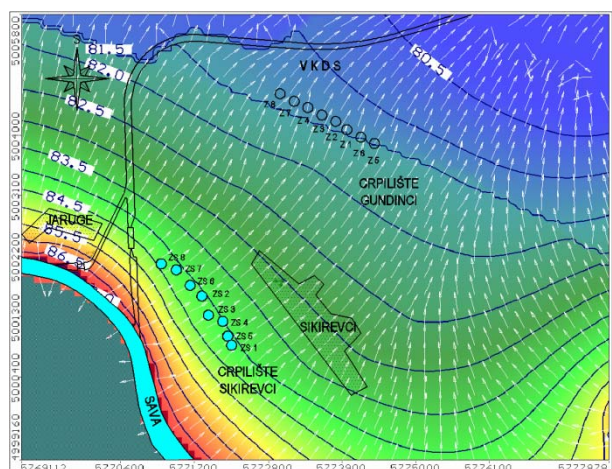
5005080
5004000
5003100
5002200
5001300
5000400
4999160
81.5
82.0
82.5
83.5
84.5
85.5
86.5
80.5
V K D S
Z 8
Z 7
Z 4
Z 3
Z 2
Z 1
Z 6
Z 5
CRPILIŠTE GUNDINCI
JARUGE
ZS 8
ZS 7
ZS 6
ZS 3
ZS 2
ZS 3
ZS 4
ZS 5
ZS 1
SIKIREVCI
CRPILIŠTE SIKIREVCI
SAVA
5769112
5770600
5771700
5772800
5773900
5775000
5776100
5777878